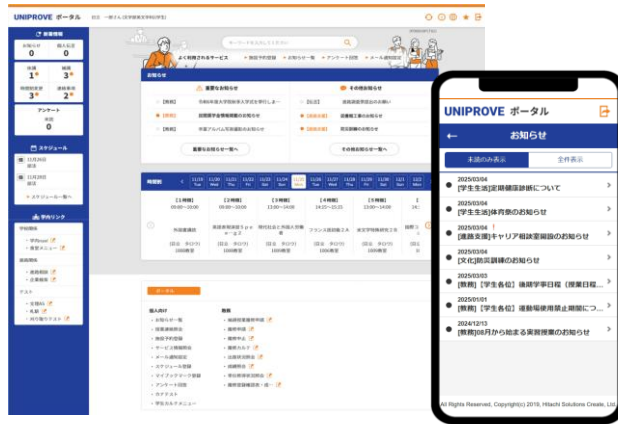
UNIPROVE ポータル

新着情報

お知らせ 0
個人伝言 0
休講 1
補講 3
時間割変更 3
教室変更 2

アンケート
未回答 0

スケジュール
11月28日
11月29日
スケジュール一覧へ

学内リンク

よく利用されるサービス

お知らせ

重要なお知らせ

その他お知らせ

重要なお知らせ一覧へ

その他お知らせ一覧へ

時間割

ポータル

個人向け

教務

UNIPROVE ポータル

お知らせ

未読のみ表示

全件表示

2025/03/04
[学生生活]定期健康診断について

2025/03/04
[学生生活]体育祭のお知らせ

2025/03/04
[進路支援]キャリア相談室開設のお知らせ

2025/03/04
[文化]防災訓練のお知らせ

2025/03/04
[教務]【学生各位】後期学事日程（授業日程...

2025/01/01
[教務]【学生各位】進路場使用禁止期間につ...

2024/12/13
[教務]08月から始まる実習授業のお知らせ

All Rights Reserved, Copyright(c) 2018, Hitachi Solutions Create, Ltd.